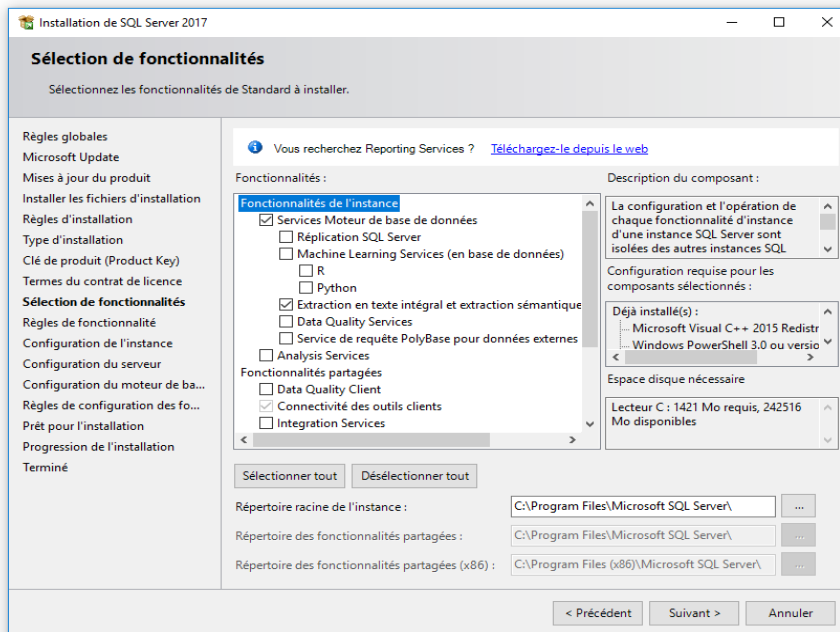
Installation de SQL Server 2017

Sélection de fonctionnalités

Sélectionnez les fonctionnalités de Standard à installer.

Règles globales
Microsoft Update
Mises à jour du produit
Installer les fichiers d'installation
Règles d'installation
Type d'installation
Clé de produit (Product Key)
Termes du contrat de licence
Sélection de fonctionnalités
Règles de fonctionnalité
Configuration de l'instance
Configuration du serveur
Configuration du moteur de ba...
Règles de configuration des fo...
Prêt pour l'installation
Progression de l'installation
Terminé

Vous recherchez Reporting Services ? Téléchargez-le depuis le web

Fonctionnalités :

Fonctionnalités de l'instance
Services Moteur de base de données
Réplication SQL Server
Machine Learning Services (en base de données)
R
Python
Extraction en texte intégral et extraction sémantique
Data Quality Services
Service de requête PolyBase pour données externes
Analysis Services
Fonctionnalités partagées
Data Quality Client
Connectivité des outils clients
Integration Services

Description du composant :

La configuration et l'opération de chaque fonctionnalité d'instance d'une instance SQL Server sont isolées des autres instances SQL

Configuration requise pour les composants sélectionnés :

Déjà installé(s) :
Microsoft Visual C++ 2015 Redistr
Windows PowerShell 3.0 ou versio

Espace disque nécessaire

Lecteur C : 1421 Mo requis, 242516 Mo disponibles

Sélectionner tout
Désélectionner tout

Répertoire racine de l'instance : C:\Program Files\Microsoft SQL Server\ ...
Répertoire des fonctionnalités partagées : C:\Program Files\Microsoft SQL Server\ ...
Répertoire des fonctionnalités partagées (x86) : C:\Program Files (x86)\Microsoft SQL Server\ ...

< Précédent
Suivant >
Annuler